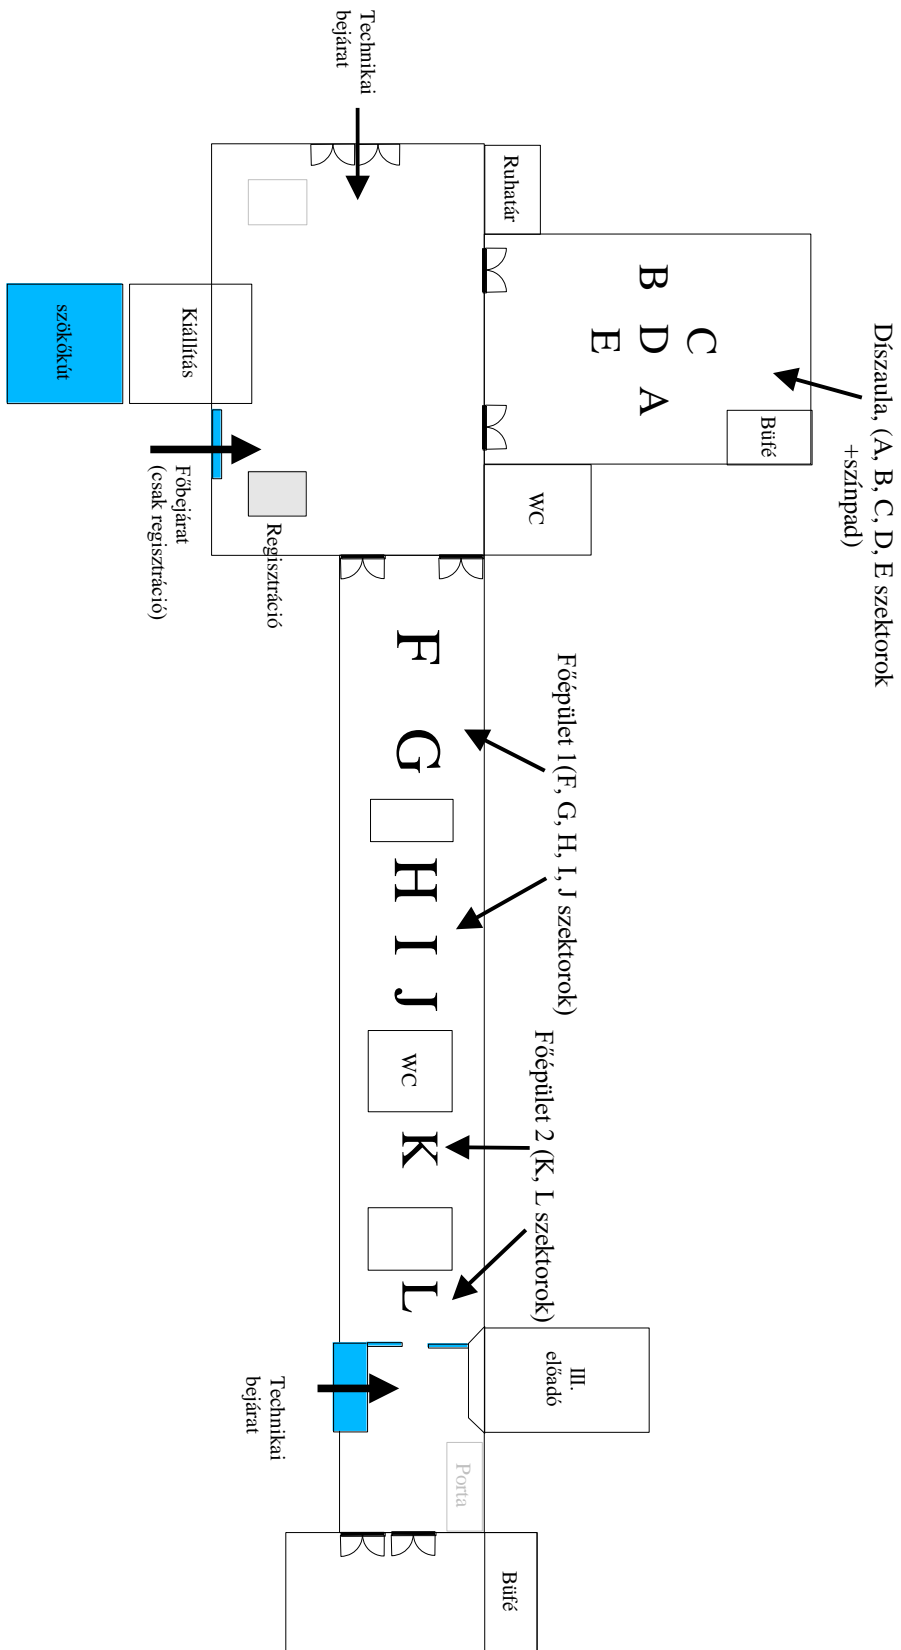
Technikai bejárat

Ruhatár

Díszaula, (A, B, C, D, E szektorok +színpad)

C
B D A
E

Büfé

Kiállítás

szökőkút

Főbejárat (csak regisztráció)

Regisztráció

WC

F

G

Főépület 1(F, G, H, I, J szektorok)

H

I

J

WC

Főépület 2 (K, L szektorok)

K

L

III. előadó

Technikai bejárat

Porta

Büfé